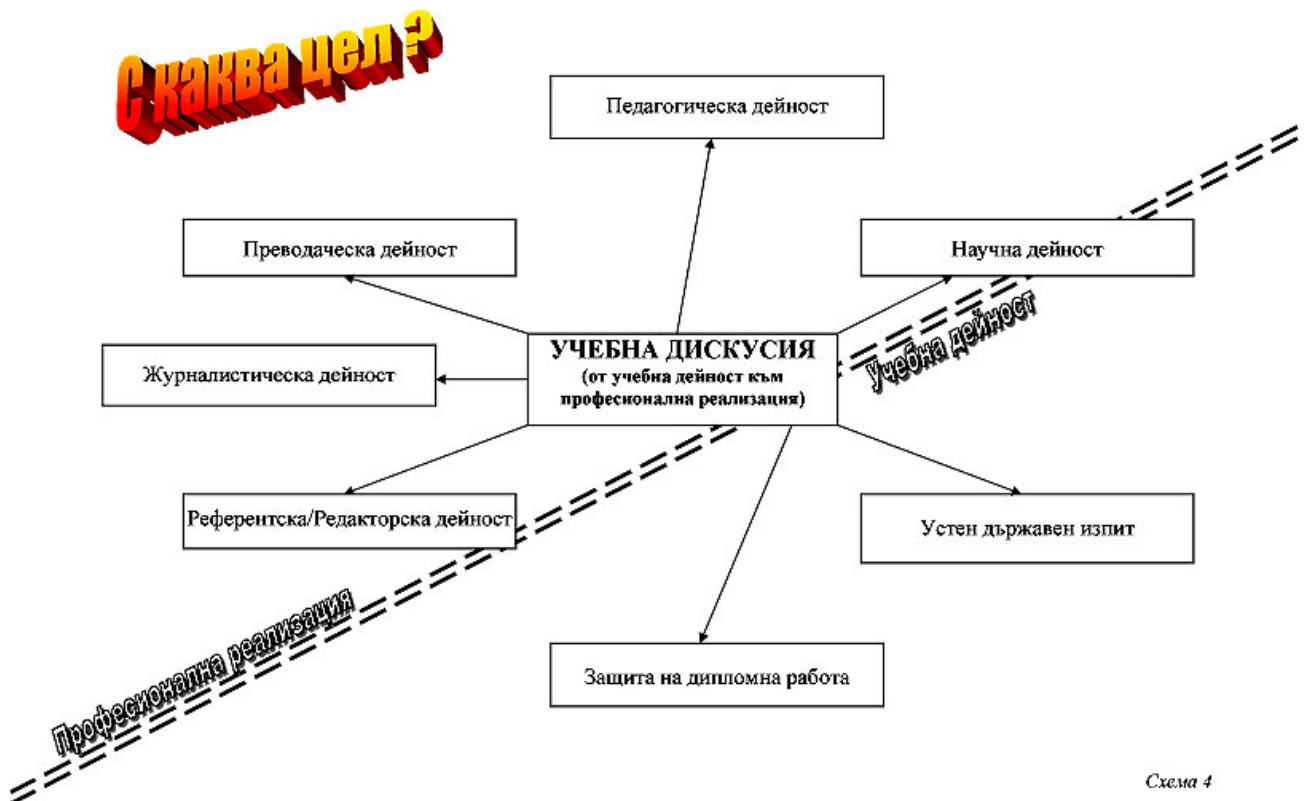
С каква цел ?

Педагогическа дейност

Преводаческа дейност

Научна дейност

УЧЕБНА ДИСКУСИЯ
(от учебна дейност към професионална реализация)

Журналистическа дейност

Учебна дейност

Референтска/Редакторска дейност

Устен държавен изпит

Професионална реализация

Защита на дипломна работа

Схема 4